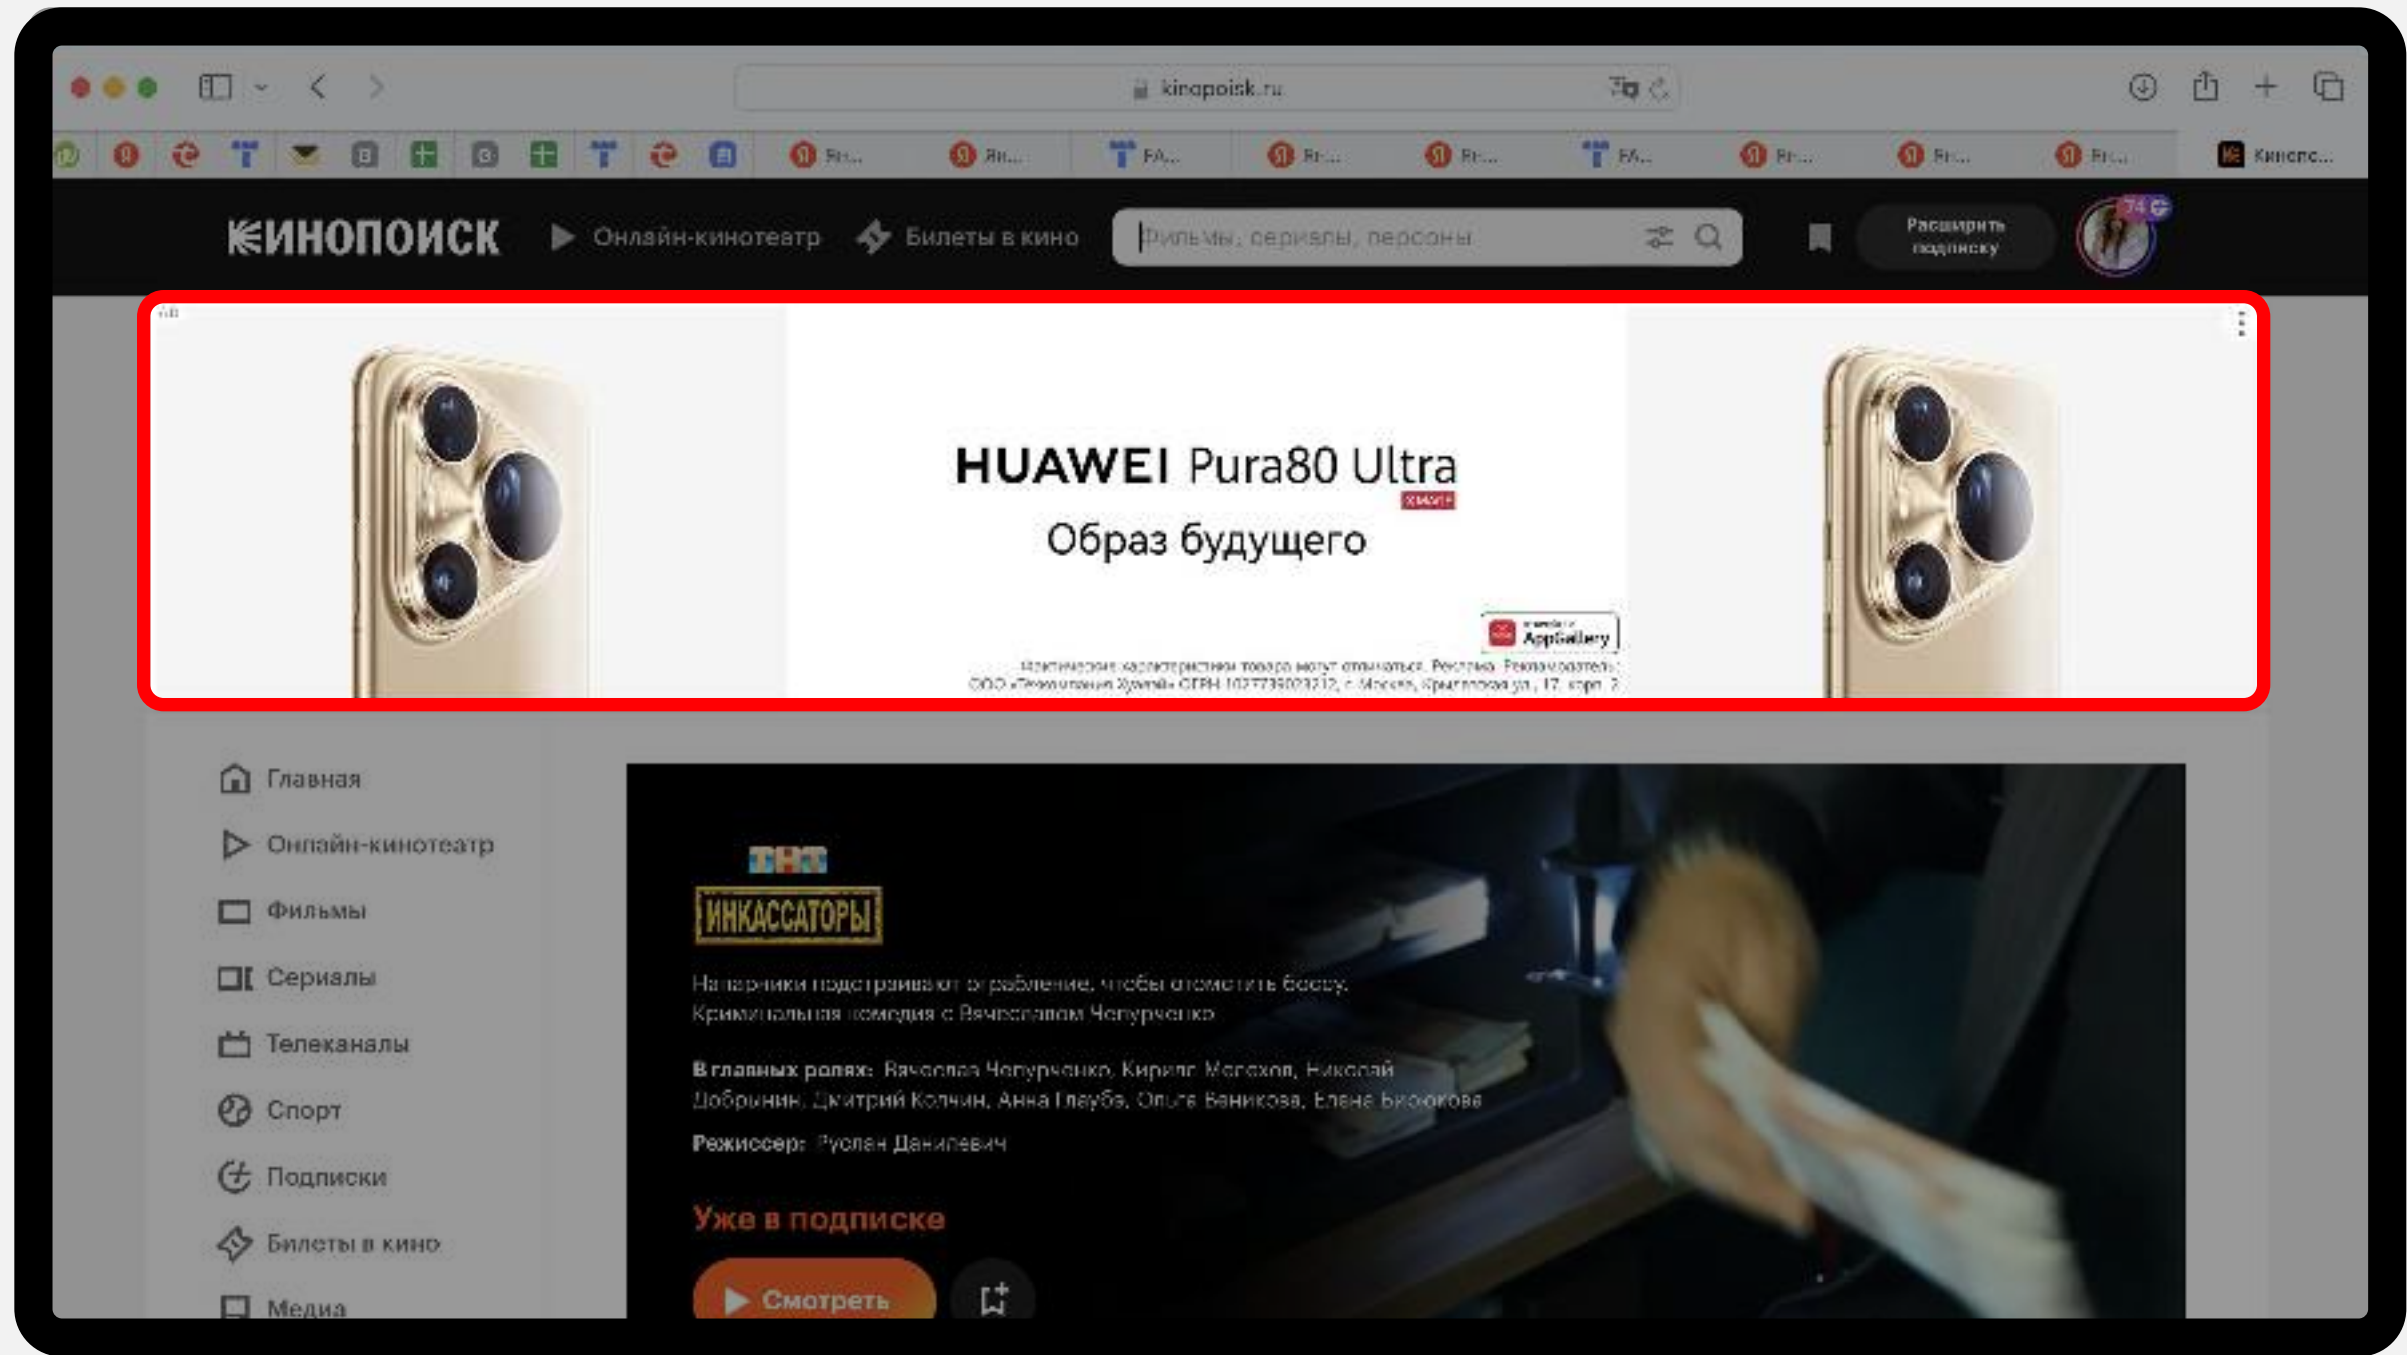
kinopoisk.ru

Ян... Ян... FA... Ян... Ян... FA... Ян... Ян... Ян... Кинопо...

КИНОПОИСК Онлайн-кинотеатр Билеты в кино Фильмы, сериалы, персоны

Расширить подписку

74

HUAWEI Pura80 Ultra

Образ будущего

AppGallery

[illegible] характеристики товара могут отличаться. Реклама. Рекламодатель: ООО «Техкомпания Хуавэй» ОГРН 1027739023212, г. Москва, Крылатская ул., 17, корп. 2

Главная
Онлайн-кинотеатр
Фильмы
Сериалы
Телеканалы
Спорт
Подписки
Билеты в кино
Медиа

ТНТ
ИНКАССАТОРЫ

Напарники подстраивают ограбление, чтобы отомстить боссу. Криминальная комедия с Вячеславом Чепурченко

В главных ролях: Вячеслав Чепурченко, Кирилл Мелехов, Николай Добрынин, Дмитрий Колчин, Анна Глаубе, Ольга Веникова, Елена Бирюкова

Режиссер: Руслан Данилевич

Уже в подписке

Смотреть